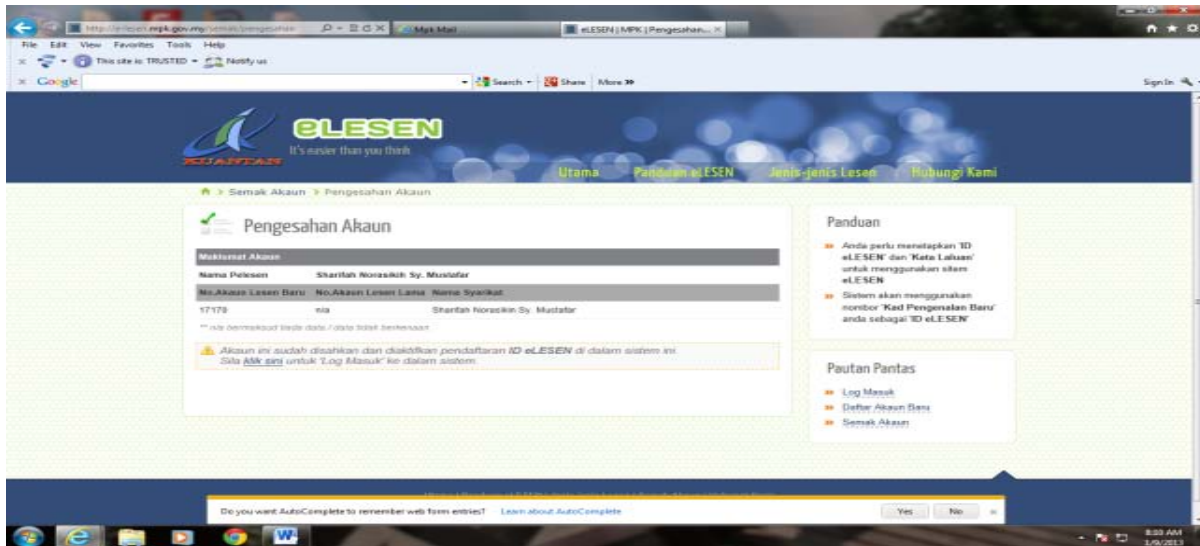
http://elesen.mpk.gov.my/semak/pengesahan
Mpk Mail
eLESEN | MPK | Pengesahan... ×
File Edit View Favorites Tools Help
This site is: TRUSTED Notify us
Google
Search Share More »
Sign In

KUANTAN
eLESEN
It's easier than you think
Utama Panduan eLESEN Jenis-jenis Lesen Hubungi Kami

> Semak Akaun > Pengesahan Akaun

Pengesahan Akaun

Maklumat Akaun

| Nama Pelesen | Sharifah Norasikih Sy. Mustafar | |
|---|---|---|
| No.Akaun Lesen Baru | No.Akaun Lesen Lama | Nama Syarikat |
| 17179 | n/a | Sharifah Norasikin Sy. Mustafar |

** n/a bermaksud tiada data / data tidak berkenaan

Akaun ini sudah disahkan dan diaktifkan pendaftaran ID eLESEN di dalam sistem ini. Sila klik sini untuk 'Log Masuk' ke dalam sistem.

Panduan
» Anda perlu menetapkan 'ID eLESEN' dan 'Kata Laluan' untuk menggunakan sitem eLESEN
» Sistem akan menggunakan nombor 'Kad Pengenalan Baru' anda sebagai 'ID eLESEN'

Pautan Pantas
» Log Masuk
» Daftar Akaun Baru
» Semak Akaun

Do you want AutoComplete to remember web form entries? Learn about AutoComplete
Yes No ×

8:33 AM
3/9/2013